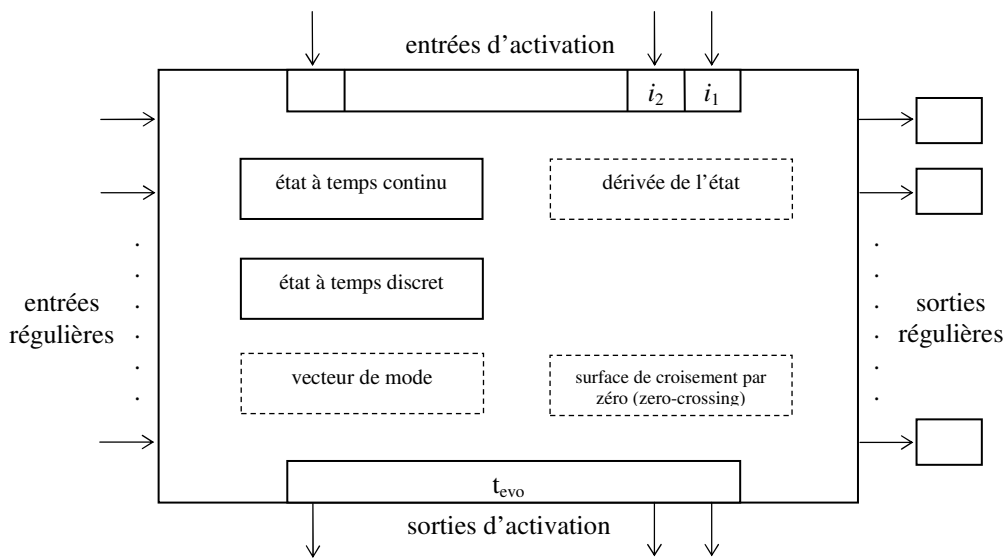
entrées d'activation

$i_2$ $i_1$

état à temps continu

dérivée de l'état

état à temps discret

entrées régulières

sorties régulières

vecteur de mode

surface de croisement par zéro (zero-crossing)

$t_{evo}$

sorties d'activation